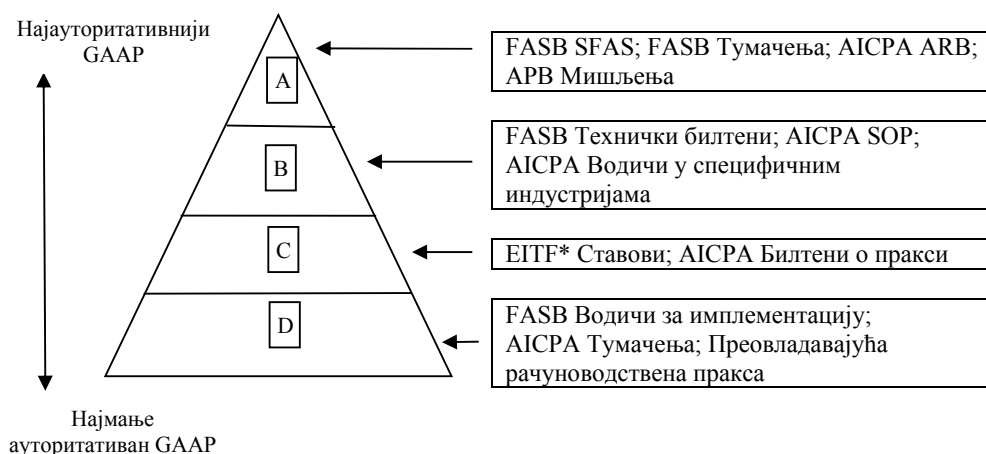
Најауторитативнији GAAP

A

B

C

D

FASB SFAS; FASB Тумачења; AICPA ARB; APB Мишљења

FASB Технички билтени; AICPA SOP; AICPA Водичи у специфичним индустријама

EITF* Ставови; AICPA Билтени о пракси

FASB Водичи за имплементацију; AICPA Тумачења; Преовладавајућа рачуноводствена пракса

Најмање ауторитативан GAAP